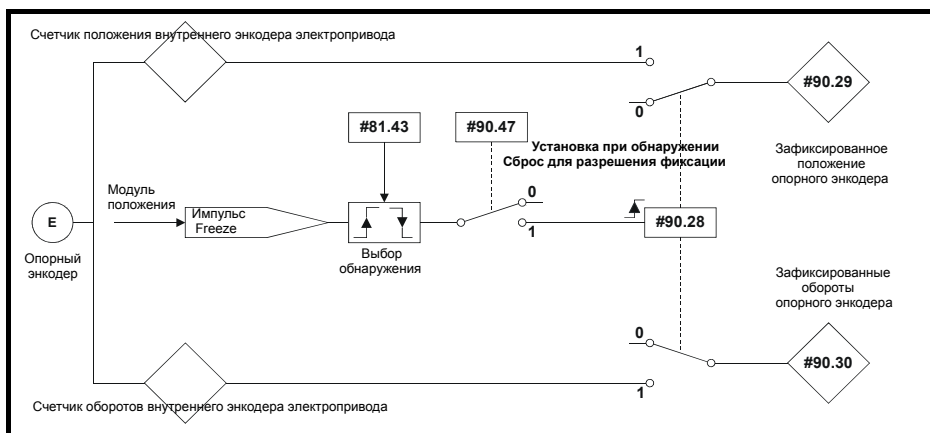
Счетчик положения внутреннего энкодера электропривода

1

0

#90.29

#81.43

#90.47

Установка при обнаружении
Сброс для разрешения фиксации

Зафиксированное положение опорного энкодера

Модуль положения

E

Импульс Freeze

0

1

#90.28

Опорный энкодер

Выбор обнаружения

Зафиксированные обороты опорного энкодера

0

#90.30

1

Счетчик оборотов внутреннего энкодера электропривода